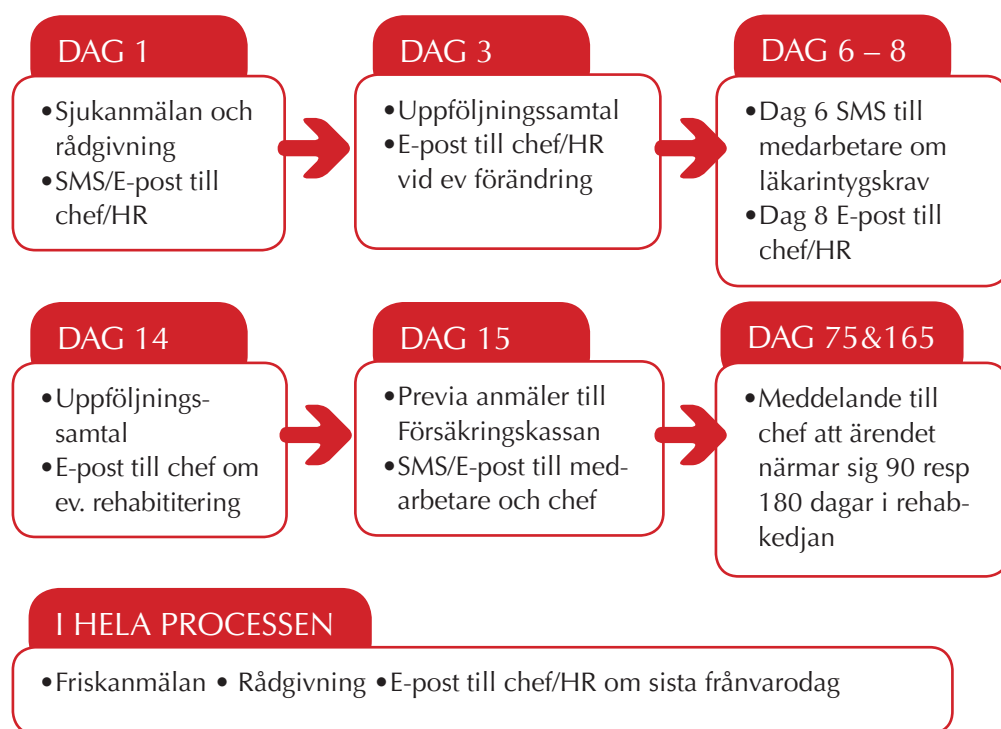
DAG 1

•Sjukanmälan och rådgivning
•SMS/E-post till chef/HR

DAG 3

•Uppföljningssamtal
•E-post till chef/HR vid ev förändring

DAG 6 – 8

•Dag 6 SMS till medarbetare om läkarintygskrav
•Dag 8 E-post till chef/HR

DAG 14

•Uppföljningssamtal
•E-post till chef om ev. rehabititering

DAG 15

•Previa anmäler till Försäkringskassan
•SMS/E-post till medarbetare och chef

DAG 75&165

•Meddelande till chef att ärendet närmar sig 90 resp 180 dagar i rehabkedjan

I HELA PROCESSEN

•Friskanmälan • Rådgivning •E-post till chef/HR om sista frånvarodag